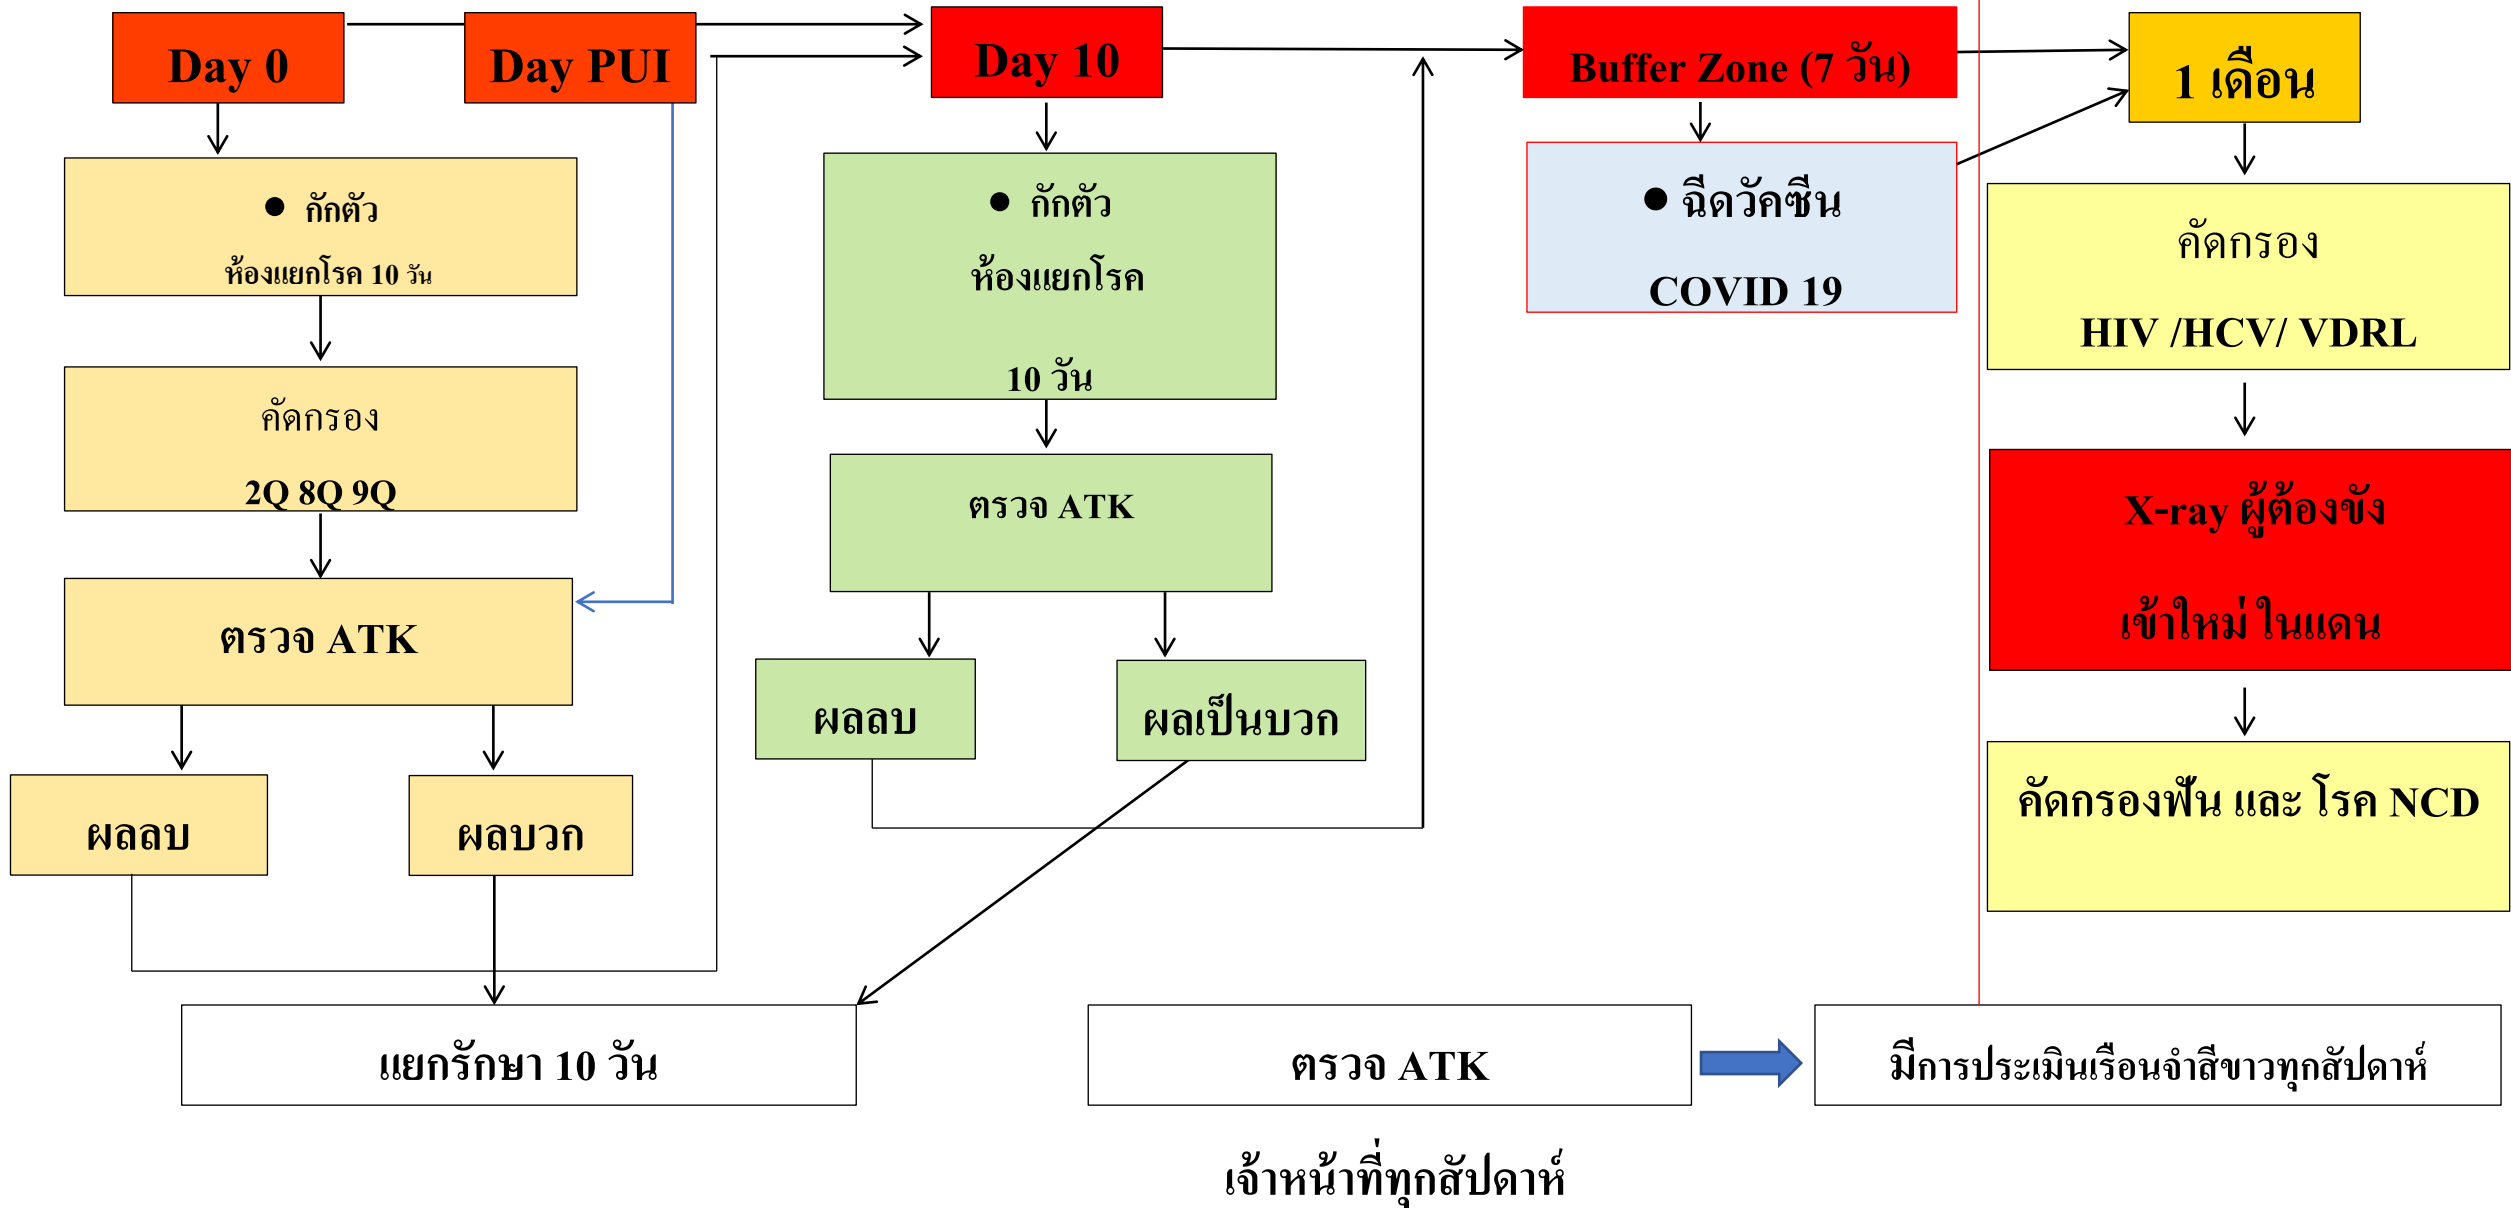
Day 0

Day PUI

Day 10

Buffer Zone (7 วัน)

1 เดือน

● กักตัว

ห้องแยกโรค 10 วัน

คัดกรอง

2Q 8Q 9Q

ตรวจ ATK

ผลลบ

ผลบวก

● กักตัว

ห้องแยกโรค

10 วัน

ตรวจ ATK

ผลลบ

ผลเป็นบวก

● ฉีดวัคซีน

COVID 19

คัดกรอง

HIV /HCV/ VDRL

X-ray ผู้ต้องขัง

เข้าใหม่ ในแดน

คัดกรองฟัน และ โรค NCD

แยกรักษา 10 วัน

ตรวจ ATK

มีการประเมินเรือนจำสีขาวทุกสัปดาห์

เจ้าหน้าที่ทุกสัปดาห์